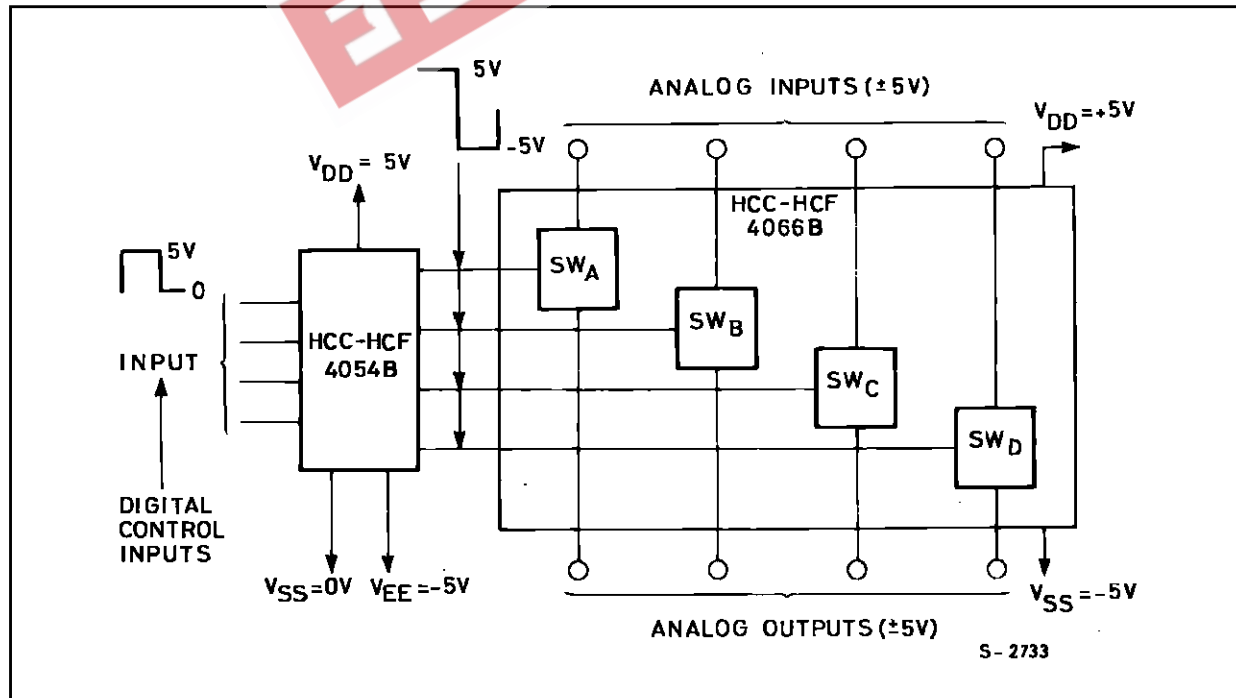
5V

-5V

ANALOG INPUTS (±5V)

$V_{DD}$=+5V

$V_{DD}$= 5V

HCC-HCF 4066B

5V

0

$SW_A$

$SW_B$

INPUT

HCC-HCF 4054B

$SW_C$

$SW_D$

DIGITAL CONTROL INPUTS

$V_{SS}$=0V

$V_{EE}$=-5V

$V_{SS}$=-5V

ANALOG OUTPUTS (±5V)

S-2733